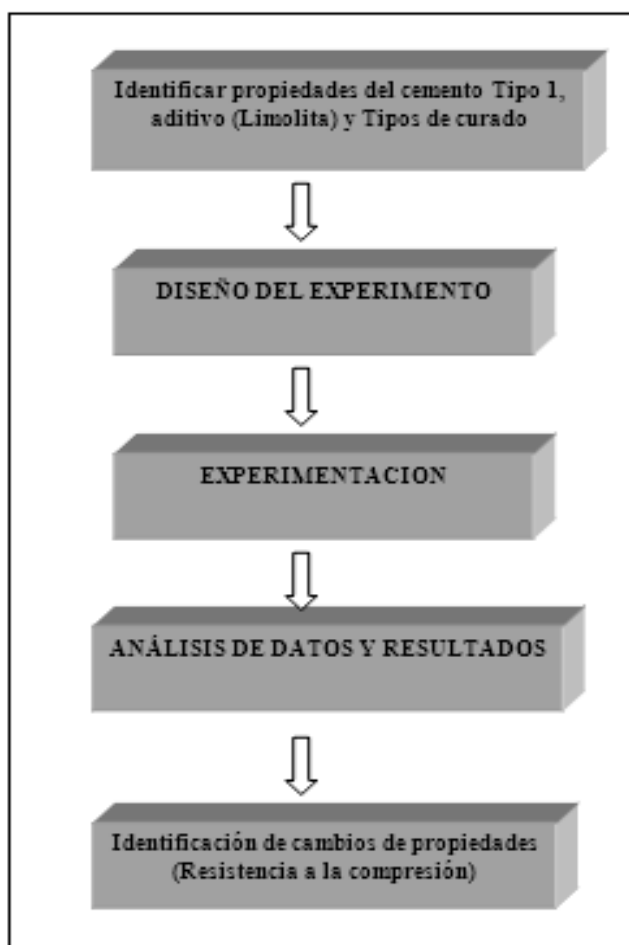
Identificar propiedades del cemento Tipo 1, aditivo (Limolita) y Tipos de curado

DISEÑO DEL EXPERIMENTO

EXPERIMENTACION

ANÁLISIS DE DATOS Y RESULTADOS

Identificación de cambios de propiedades (Resistencia a la compresión)